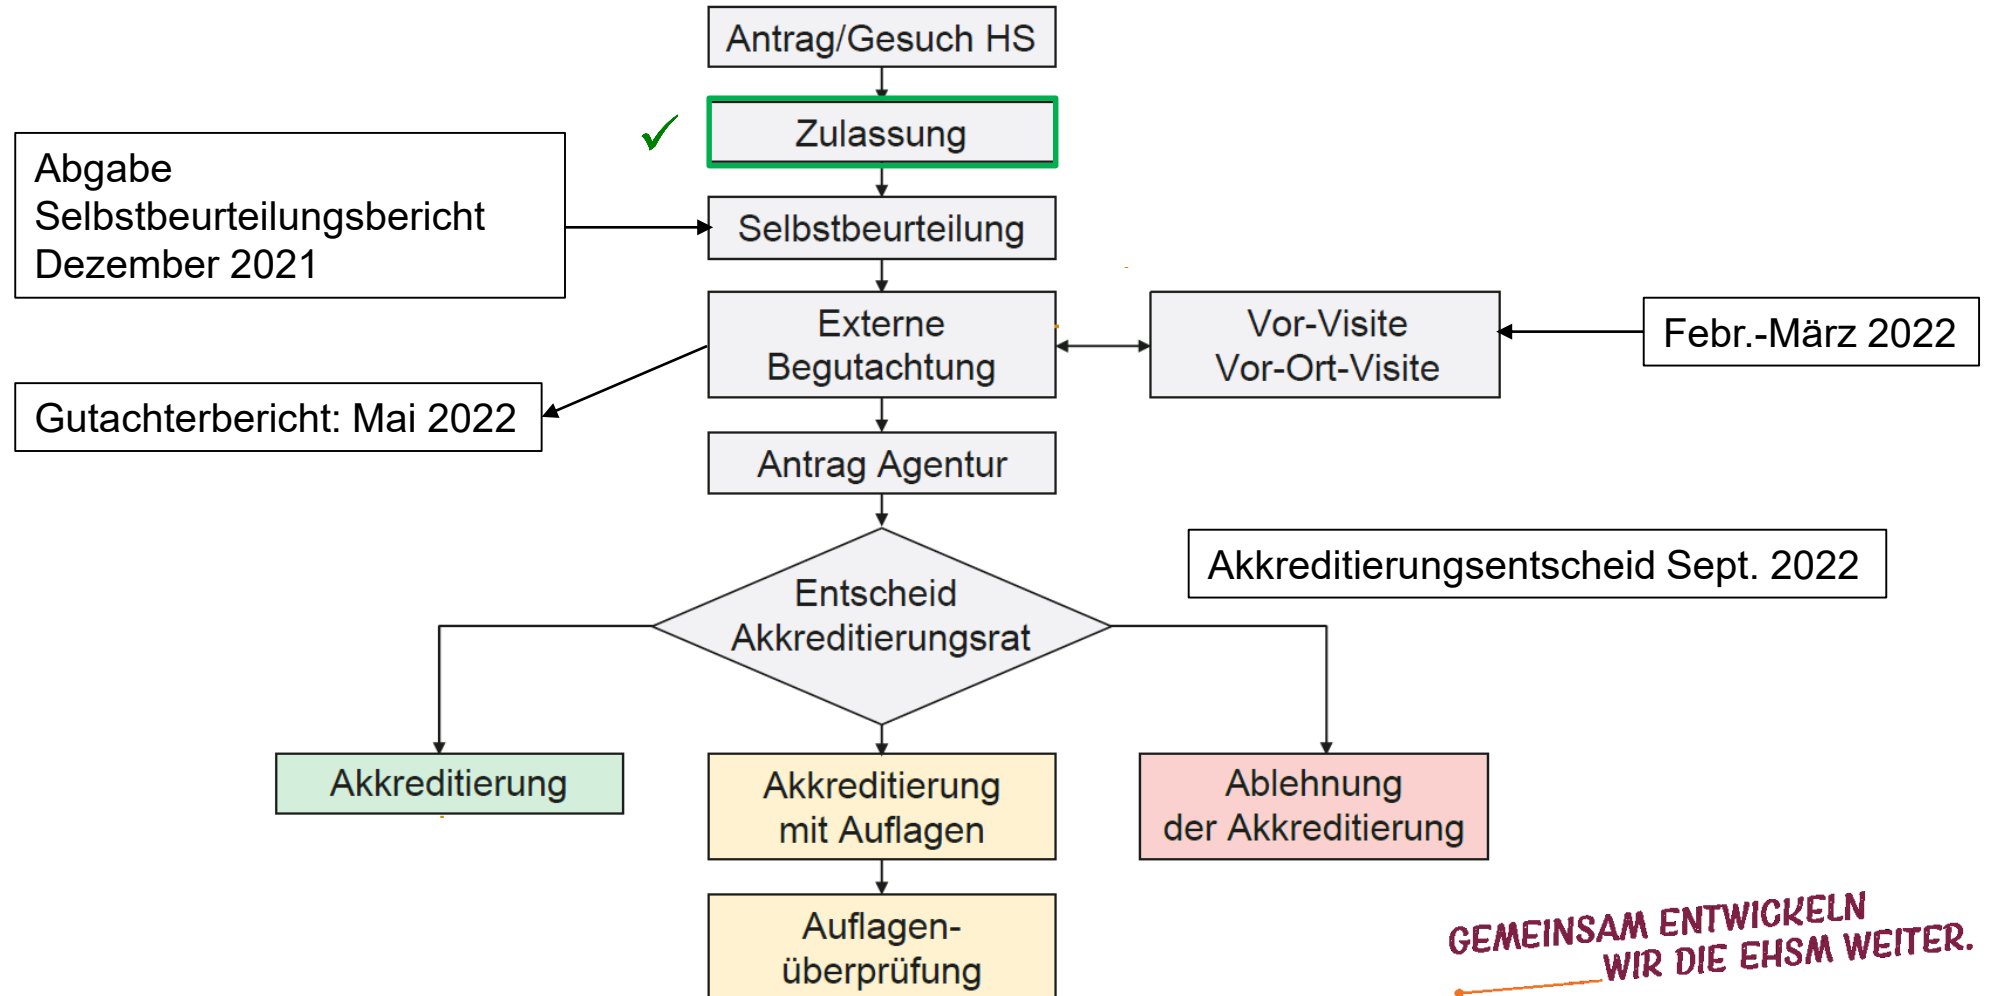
Antrag/Gesuch HS

Zulassung

Abgabe Selbstbeurteilungsbericht Dezember 2021

Selbstbeurteilung

Externe Begutachtung

Vor-Visite Vor-Ort-Visite

Febr.-März 2022

Gutachterbericht: Mai 2022

Antrag Agentur

Akkreditierungsentscheid Sept. 2022

Entscheid Akkreditierungsrat

Akkreditierung

Akkreditierung mit Auflagen

Ablehnung der Akkreditierung

Auflagen-überprüfung

GEMEINSAM ENTWICKELN WIR DIE EHSM WEITER.